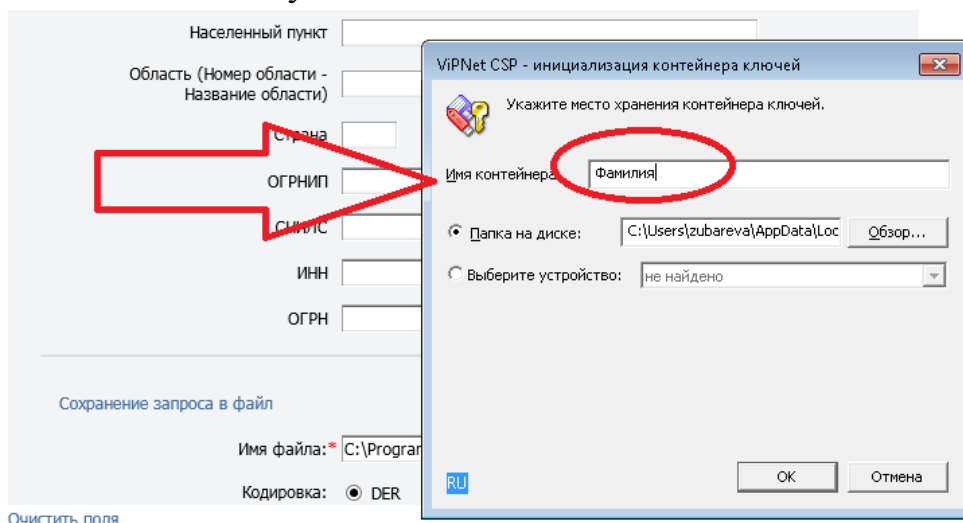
Населенный пункт

Область (Номер области - Название области)

Страна

ОГРНИП

СНИЛС

ИНН

ОГРН

Сохранение запроса в файл

Имя файла:* C:\Prograı

Кодировка: DER

Очистить поля

ViPNet CSP - инициализация контейнера ключей

Укажите место хранения контейнера ключей.

Имя контейнера: Фамилия

Папка на диске: C:\Users\zubareva\AppData\Loc Обзор...

Выберите устройство: не найдено

RU

OK

Отмена